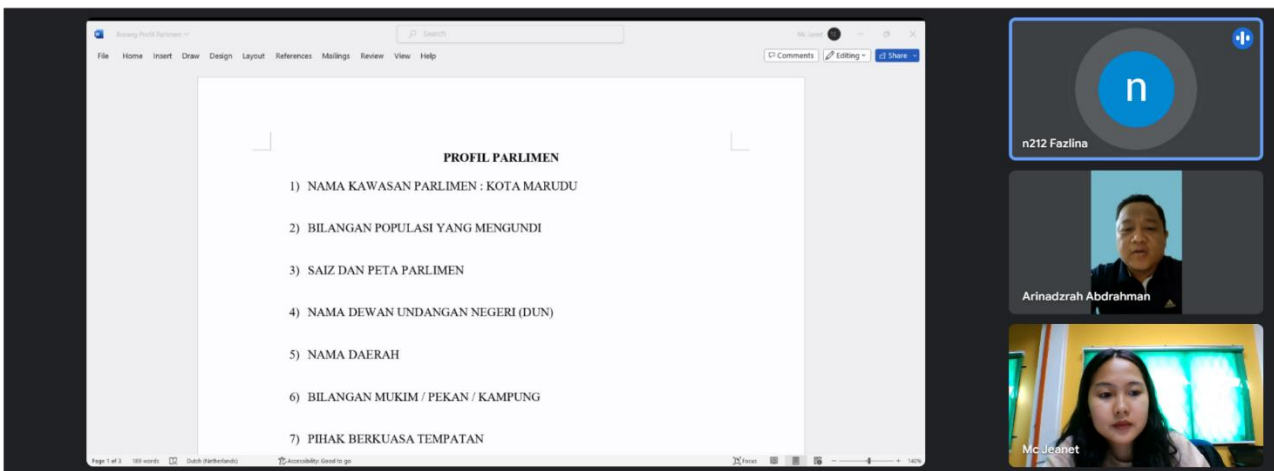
Borang Profil Parlimen

Search

Mc Jeanet

File Home Insert Draw Design Layout References Mailings Review View Help

Comments Editing Share

PROFIL PARLIMEN

1) NAMA KAWASAN PARLIMEN : KOTA MARUDU

2) BILANGAN POPULASI YANG MENGUNDI

3) SAIZ DAN PETA PARLIMEN

4) NAMA DEWAN UNDANGAN NEGERI (DUN)

5) NAMA DAERAH

6) BILANGAN MUKIM / PEKAN / KAMPUNG

7) PIHAK BERKUASA TEMPATAN

Page 1 of 3 189 words Dutch (Netherlands) Accessibility: Good to go Focus 140%

n

n212 Fazlina

Arinadzrah Abdrahman

Mc Jeanet